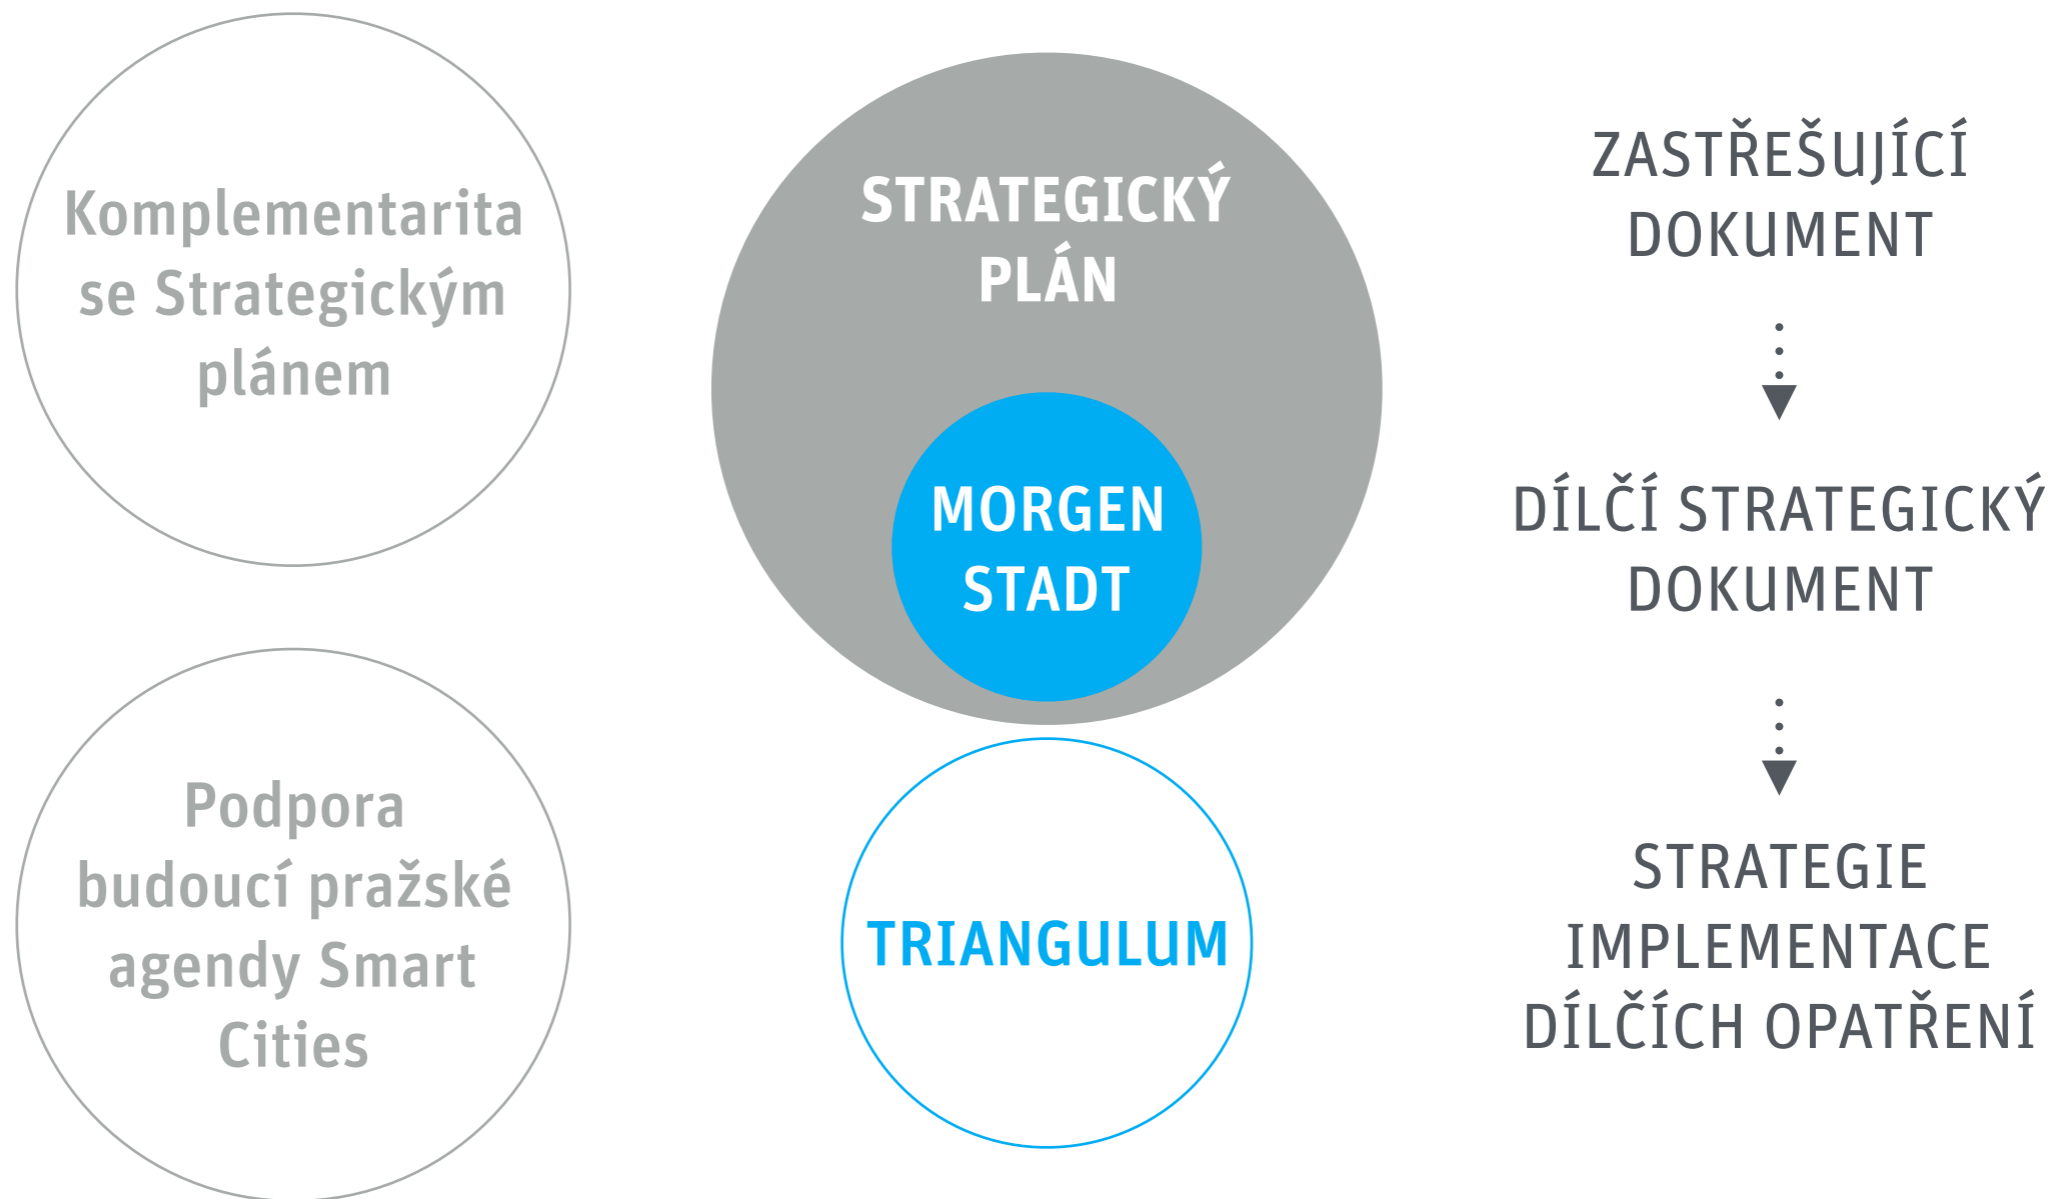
Komplementarita se Strategickým plánem

Podpora budoucí pražské agendy Smart Cities

STRATEGICKÝ PLÁN

MORGEN STADT

TRIANGULUM

ZASTŘEŠUJÍCÍ DOKUMENT

DÍLČÍ STRATEGICKÝ DOKUMENT

STRATEGIE IMPLEMENTACE DÍLČÍCH OPATŘENÍ